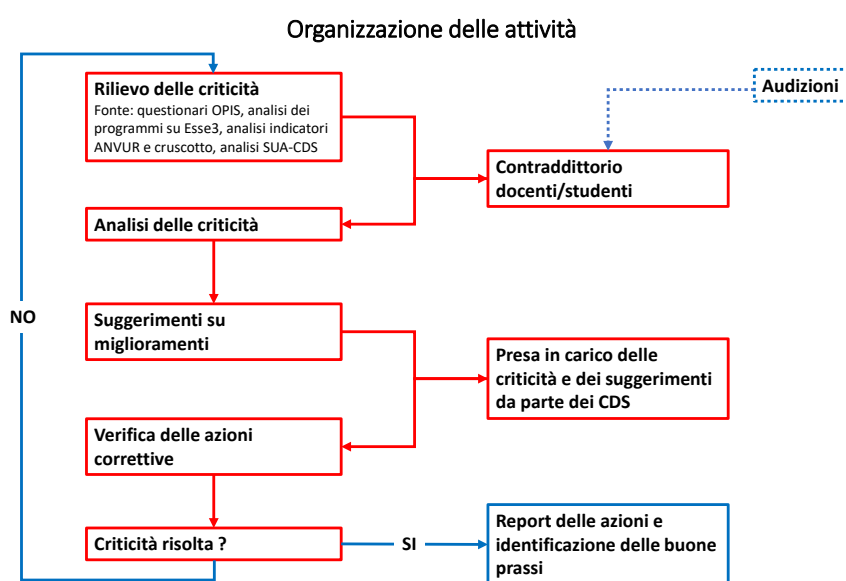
Organizzazione delle attività

Rilievo delle criticità
Fonte: questionari OPIS, analisi dei programmi su Esse3, analisi indicatori ANVUR e cruscotto, analisi SUA-CDS

Audizioni

Contraddittorio docenti/studenti

Analisi delle criticità

NO

Suggerimenti su miglioramenti

Presa in carico delle criticità e dei suggerimenti da parte dei CDS

Verifica delle azioni correttive

Criticità risolta ?

SI

Report delle azioni e identificazione delle buone prassi